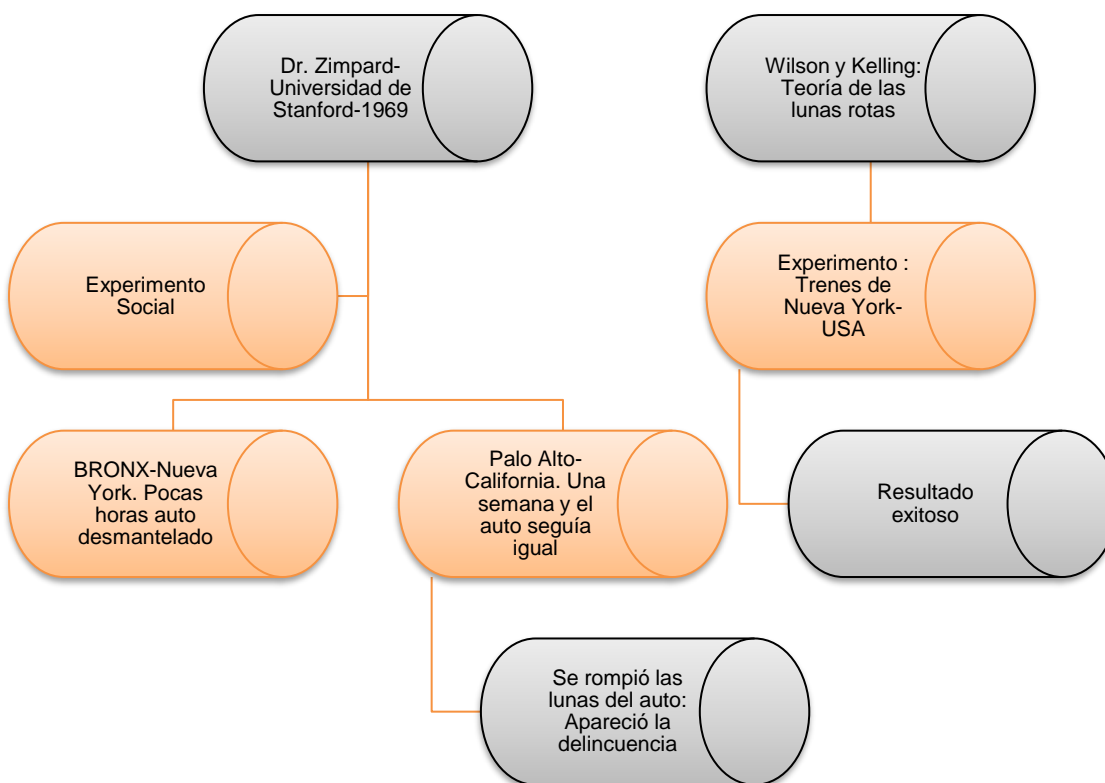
Dr. Zimpard-Universidad de Stanford-1969

Wilson y Kelling: Teoría de las lunas rotas

Experimento Social

Experimento : Trenes de Nueva York-USA

BRONX-Nueva York. Pocas horas auto desmantelado

Palo Alto-California. Una semana y el auto seguía igual

Resultado exitoso

Se rompió las lunas del auto: Apareció la delincuencia